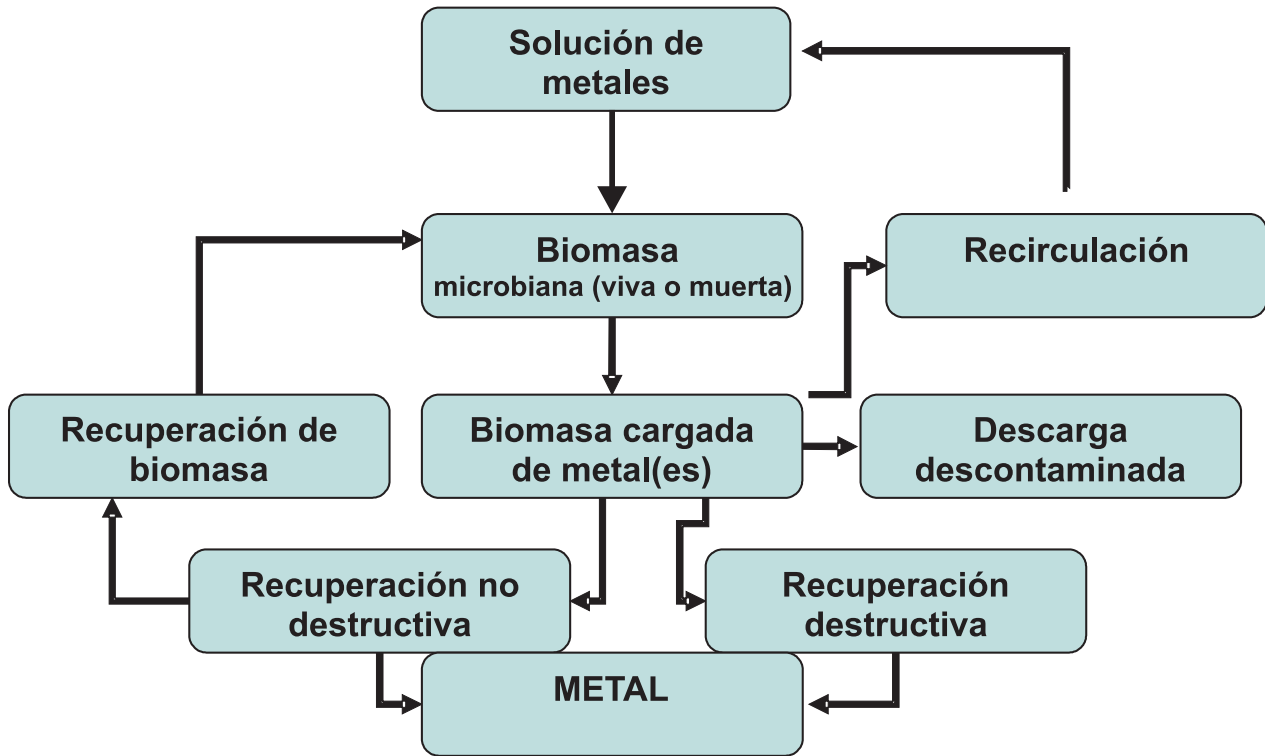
Solución de metales

Biomasa
microbiana (viva o muerta)

Recirculación

Recuperación de biomasa

Biomasa cargada de metal(es)

Descarga descontaminada

Recuperación no destructiva

Recuperación destructiva

METAL